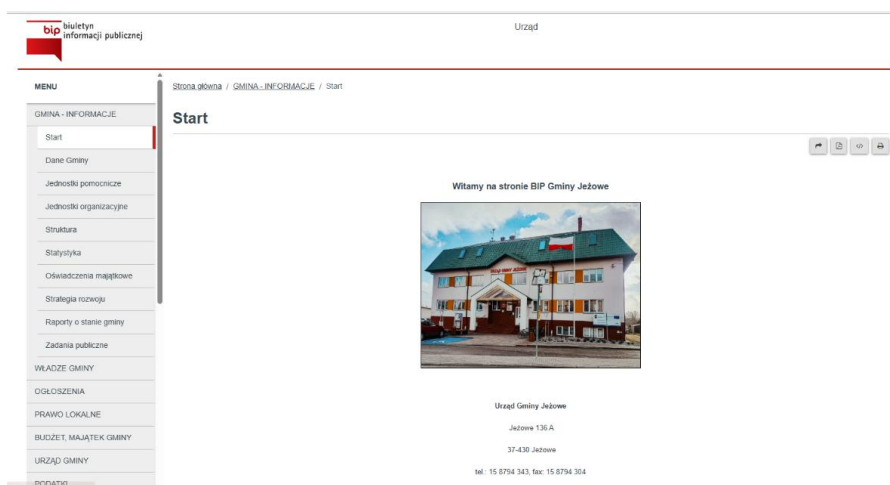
bip biuletyn informacji publicznej

Urząd

MENU

GMINA - INFORMACJE

Start

Dane Gminy

Jednostki pomocnicze

Jednostki organizacyjne

Struktura

Statystyka

Oświadczenia majątkowe

Strategia rozwoju

Raporty o stanie gminy

Zadania publiczne

WŁADZE GMINY

OGŁOSZENIA

PRAWO LOKALNE

BUDŻET, MAJĄTEK GMINY

URZĄD GMINY

PODATKI

Strona główna / GMINA - INFORMACJE / Start

Start

Witamy na stronie BIP Gminy Jeżowe

Urząd Gminy Jeżowe

Jeżowe 136 A

37-430 Jeżowe

tel.: 15 8794 343, fax: 15 8794 304